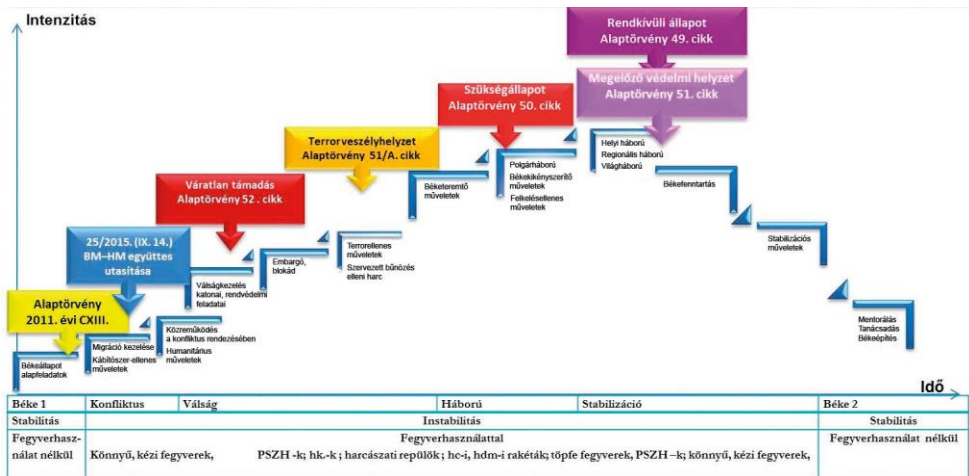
Intenzitás

Rendkívüli állapot
Alaptörvény 49. cikk

Megelőző védelmi helyzet
Alaptörvény 51. cikk

Szükségállapot
Alaptörvény 50. cikk

Terrorveszélyhelyzet
Alaptörvény 51/A. cikk

Váratlan támadás
Alaptörvény 52 . cikk

25/2015. (IX. 14.)
BM–HM együttes utasítása

Alaptörvény
2011. évi CXIII.

Békeállapot alapfeladatok

Migráció kezelése
Kábítószer-ellenes műveletek

Közreműködés a konfliktus rendezésében
Humanitárius műveletek

Válságkezelés katonai, rendvédelmi feladatai

Embargó, blokád

Terrorellenes műveletek
Szervezett bűnözés elleni harc

Béketeremtő műveletek

Polgárháború
Békekikényszerítő műveletek
Felkelésellenes műveletek

Helyi háború
Regionális háború
Világháború

Békefenntartás

Stabilizációs műveletek

Mentorálás
Tanácsadás
Béképítés

Idő

| Béke 1 | Konfliktus | Válság | Háború | Stabilizáció | Béke 2 |
|---|---|---|---|---|---|
| Stabilitás | Instabilitás | | | | Stabilitás |
| Fegyverhasználat nélkül | Fegyverhasználattal Könnyű, kézi fegyverek, PSZH -k; hk.-k ; harcászati repülők ; hc-i, hdm-i rakéták; tőpfe fegyverek, PSZH –k; könnyű, kézi fegyverek, | | | | Fegyverhasználat nélkül |